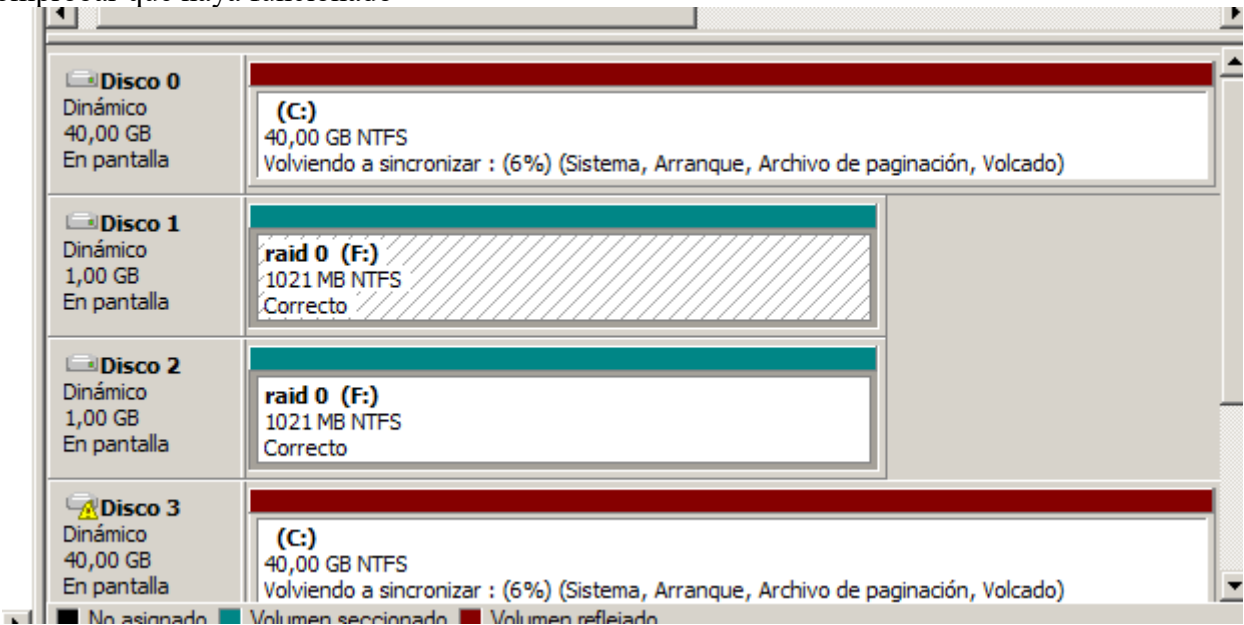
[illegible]

Disco 0
Dinámico
40,00 GB
En pantalla

(C:)
40,00 GB NTFS
Volviendo a sincronizar : (6%) (Sistema, Arranque, Archivo de paginación, Volcado)

Disco 1
Dinámico
1,00 GB
En pantalla

raid 0 (F:)
1021 MB NTFS
Correcto

Disco 2
Dinámico
1,00 GB
En pantalla

raid 0 (F:)
1021 MB NTFS
Correcto

Disco 3
Dinámico
40,00 GB
En pantalla

(C:)
40,00 GB NTFS
Volviendo a sincronizar : (6%) (Sistema, Arranque, Archivo de paginación, Volcado)

No asignado Volumen seccionado Volumen reflejado